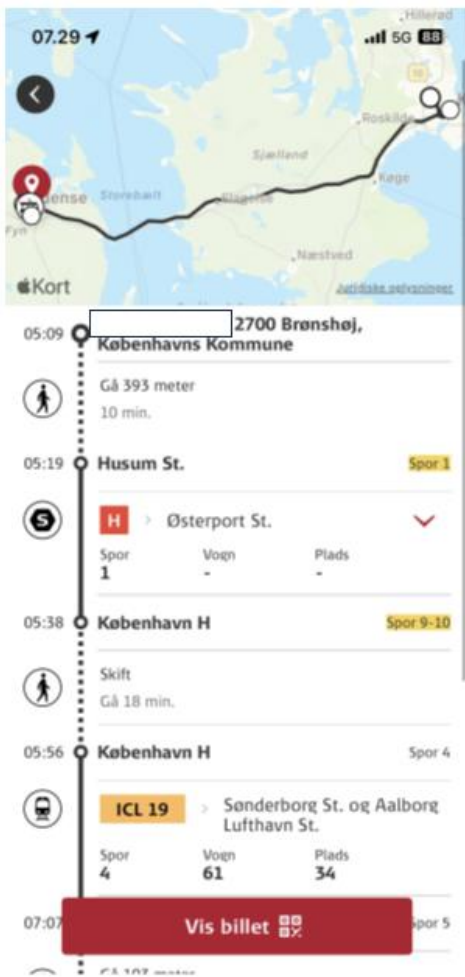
07.29
5G 88

Hillerød
Roskilde
Sjælland
Køge
Storebælt
Slagelse
Odense
Fyn
Næstved
Kort
Juridiske oplysninger

05:09 2700 Brønshøj, Københavns Kommune
Gå 393 meter
10 min.

05:19 Husum St.
Spor 1
H › Østerport St.
Spor 1
Vogn -
Plads -

05:38 København H
Spor 9-10
Skift
Gå 18 min.

05:56 København H
Spor 4
ICL 19 › Sønderborg St. og Aalborg Lufthavn St.
Spor 4
Vogn 61
Plads 34

07:07
Spor 5
Gå 107 meter

Vis billet